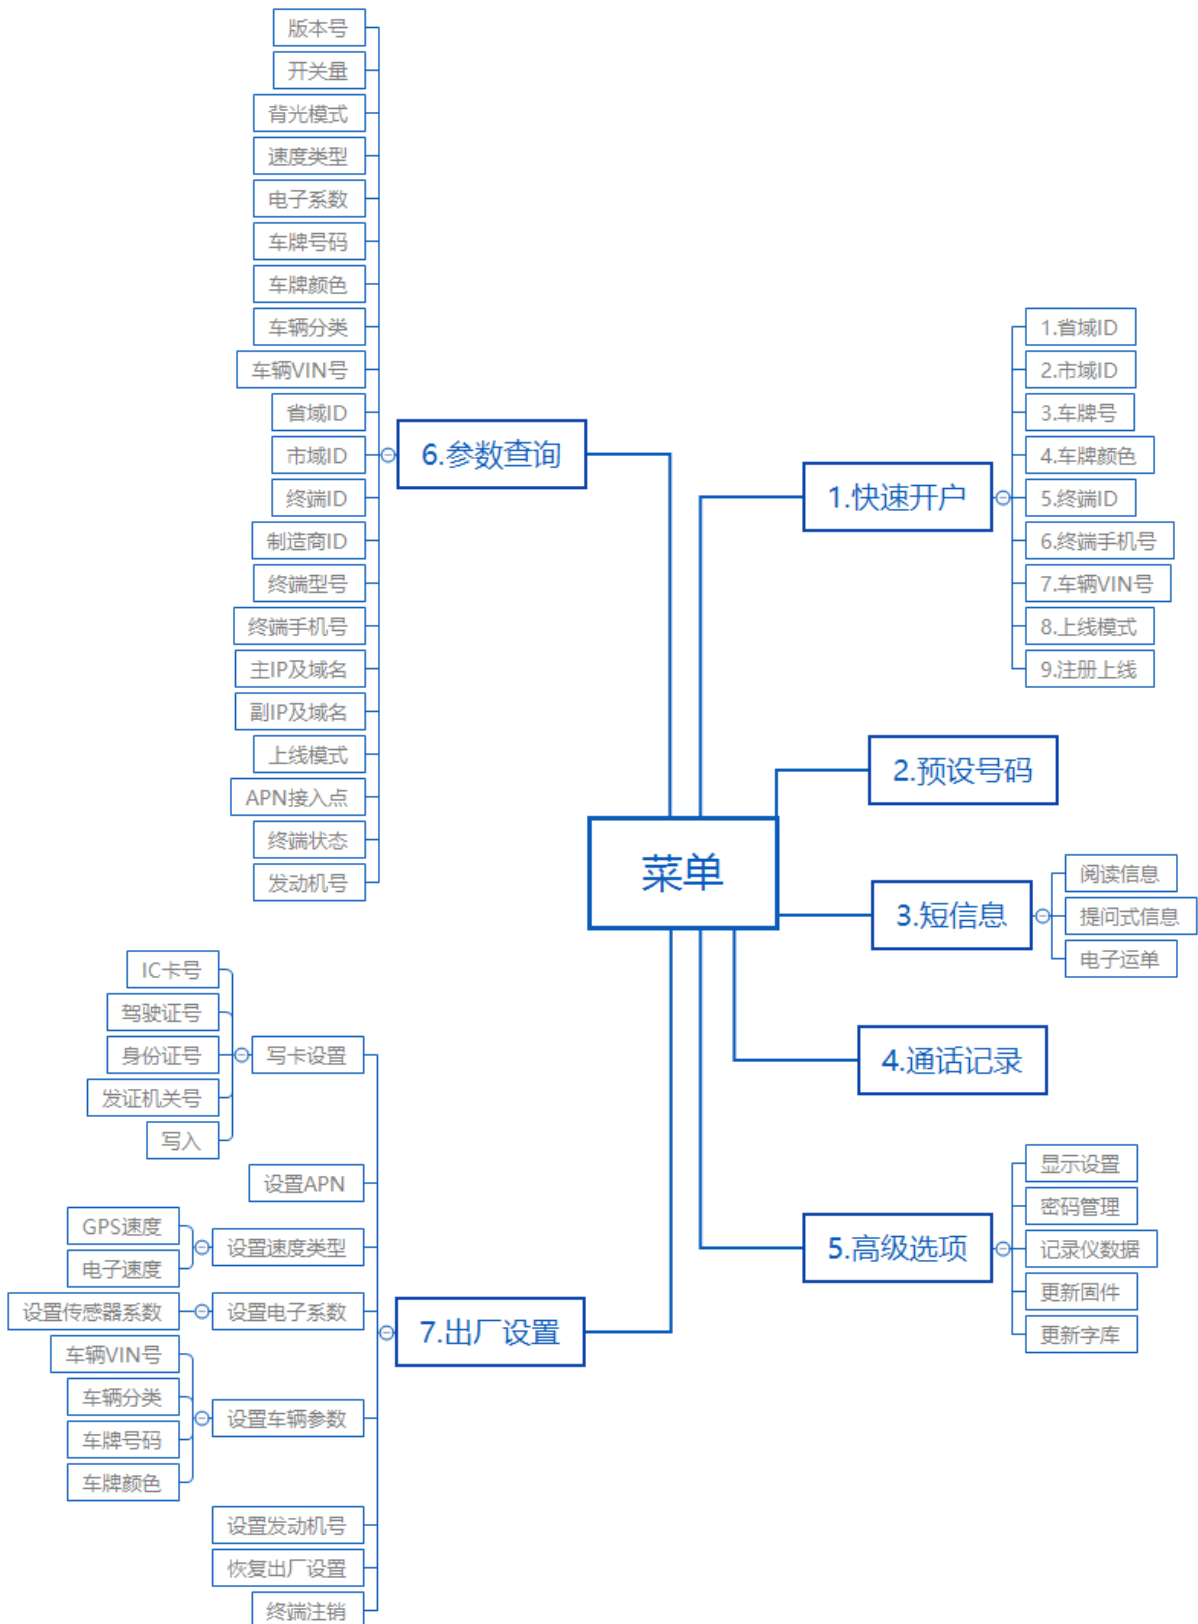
菜单

6.参数查询
版本号
开关量
背光模式
速度类型
电子系数
车牌号码
车牌颜色
车辆分类
车辆VIN号
省域ID
市域ID
终端ID
制造商ID
终端型号
终端手机号
主IP及域名
副IP及域名
上线模式
APN接入点
终端状态
发动机号

1.快速开户
1.省域ID
2.市域ID
3.车牌号
4.车牌颜色
5.终端ID
6.终端手机号
7.车辆VIN号
8.上线模式
9.注册上线

2.预设号码

3.短信息
阅读信息
提问式信息
电子运单

4.通话记录

5.高级选项
显示设置
密码管理
记录仪数据
更新固件
更新字库

7.出厂设置
写卡设置
IC卡号
驾驶证号
身份证号
发证机关号
写入
设置APN
设置速度类型
GPS速度
电子速度
设置电子系数
设置传感器系数
设置车辆参数
车辆VIN号
车辆分类
车牌号码
车牌颜色
设置发动机号
恢复出厂设置
终端注销